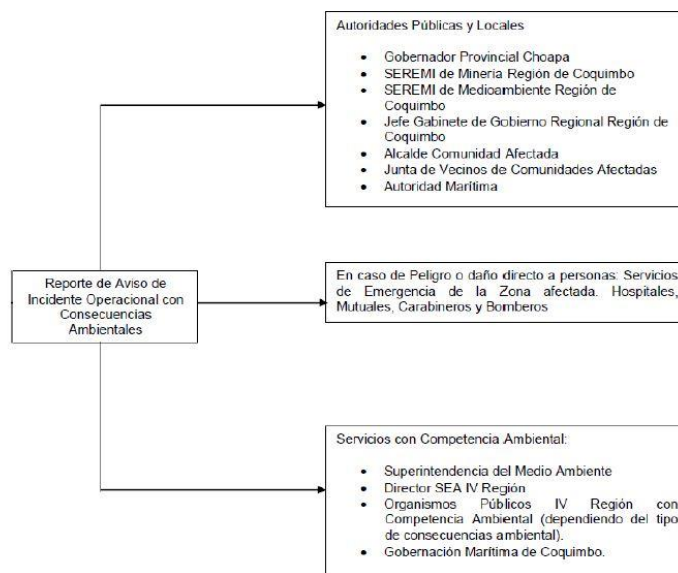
Reporte de Aviso de Incidente Operacional con Consecuencias Ambientales

Autoridades Públicas y Locales

- Gobernador Provincial Choapa
- SEREMI de Mineria Región de Coquimbo
- SEREMI de Medioambiente Región de Coquimbo
- Jefe Gabinete de Gobierno Regional Región de Coquimbo
- Alcalde Comunidad Afectada
- Junta de Vecinos de Comunidades Afectadas
- Autoridad Marítima

En caso de Peligro o daño directo a personas: Servicios de Emergencia de la Zona afectada. Hospitales, Mutuales, Carabineros y Bomberos

Servicios con Competencia Ambiental:

- Superintendencia del Medio Ambiente
- Director SEA IV Región
- Organismos Públicos IV Región con Competencia Ambiental (dependiendo del tipo de consecuencias ambiental).
- Gobernación Marítima de Coquimbo.